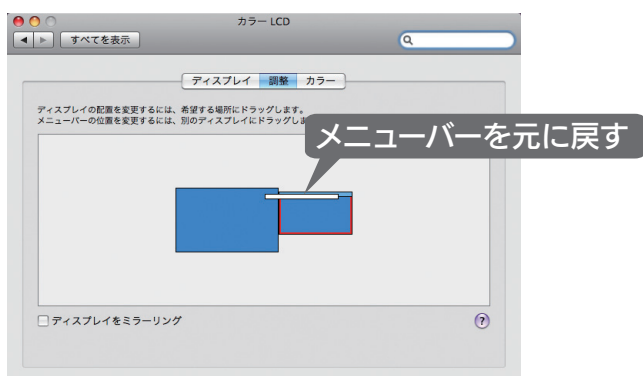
カラー LCD

すべてを表示

ディスプレイ　調整　カラー

ディスプレイの配置を変更するには、希望する場所にドラッグします。
メニューバーの位置を変更するには、別のディスプレイにドラッグしま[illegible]

メニューバーを元に戻す

ディスプレイをミラーリング

?